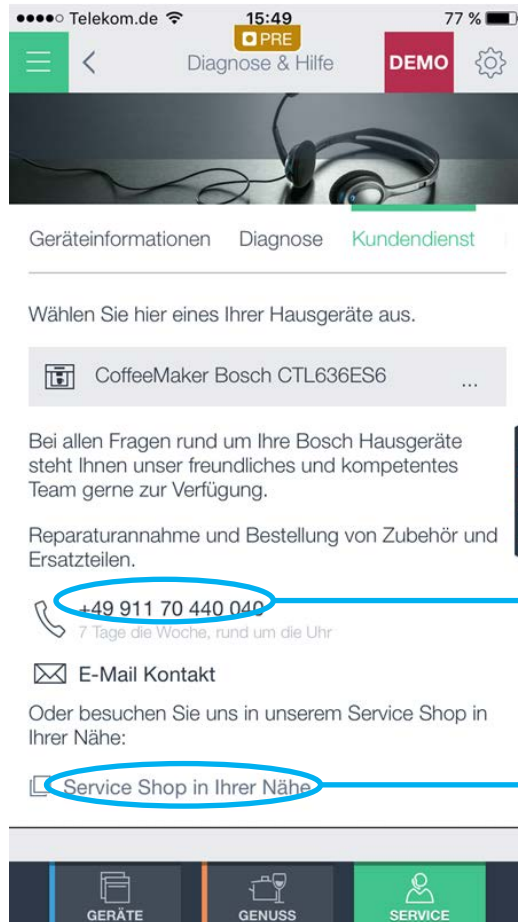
●●●●○ Telekom.de 15:49 77 %

PRE

Diagnose & Hilfe DEMO

Geräteinformationen Diagnose Kundendienst

Wählen Sie hier eines Ihrer Hausgeräte aus.

CoffeeMaker Bosch CTL636ES6 ...

Bei allen Fragen rund um Ihre Bosch Hausgeräte steht Ihnen unser freundliches und kompetentes Team gerne zur Verfügung.

Reparaturannahme und Bestellung von Zubehör und Ersatzteilen.

+49 911 70 440 040
7 Tage die Woche, rund um die Uhr

E-Mail Kontakt

Oder besuchen Sie uns in unserem Service Shop in Ihrer Nähe:

Service Shop in Ihrer Nähe

GERÄTE GENUSS SERVICE